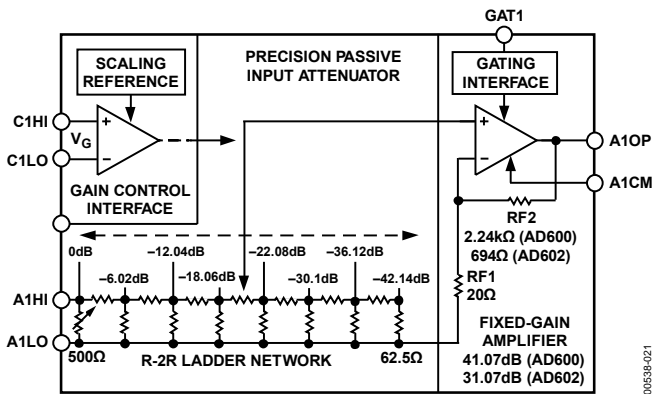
GAT1

SCALING REFERENCE

PRECISION PASSIVE INPUT ATTENUATOR

GATING INTERFACE

C1HI

$V_G$

+

−

C1LO

GAIN CONTROL INTERFACE

+

−

A1OP

A1CM

RF2
2.24kΩ (AD600)
694Ω (AD602)

0dB

−12.04dB

−22.08dB

−36.12dB

−6.02dB

−18.06dB

−30.1dB

−42.14dB

A1HI

A1LO

RF1
20Ω

500Ω

R-2R LADDER NETWORK

62.5Ω

FIXED-GAIN AMPLIFIER
41.07dB (AD600)
31.07dB (AD602)

00538-021